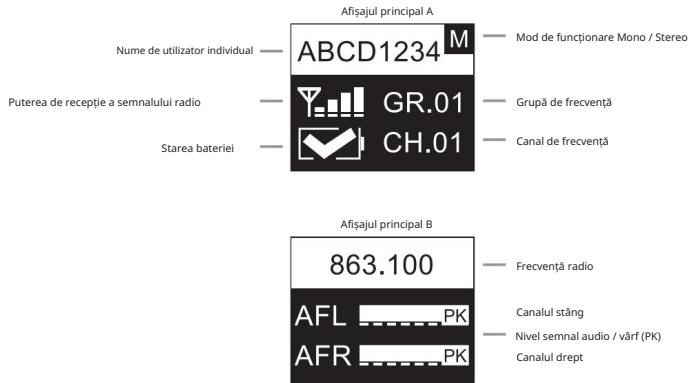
Afișajul principal A

Nume de utilizator individual

ABCD1234 M

Mod de funcționare Mono / Stereo

Puterea de recepție a semnalului radio

GR.01

Grupă de frecvență

Starea bateriei

CH.01

Canal de frecvență

Afișajul principal B

863.100

Frecvență radio

AFL PK

Canalul stâng

Nivel semnal audio / vârf (PK)

AFR PK

Canalul drept